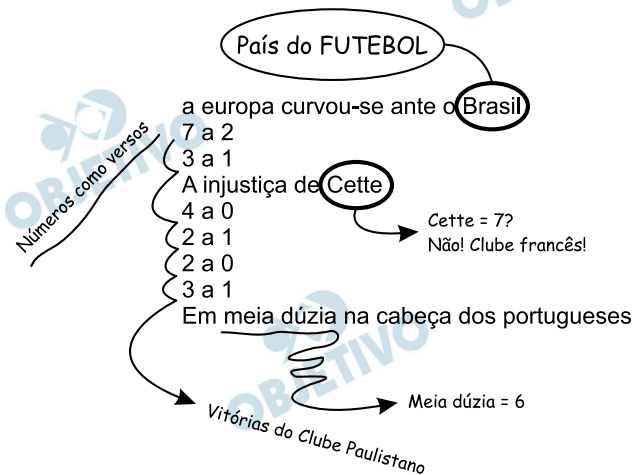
País do FUTEBOL

a europa curvou-se ante o Brasil
7 a 2
3 a 1
A injustiça de Cette
4 a 0
2 a 1
2 a 0
3 a 1
Em meia dúzia na cabeça dos portugueses

Números como versos

Cette = 7?
Não! Clube francês!

Meia dúzia = 6

Vitórias do Clube Paulistano

OBJETIVO